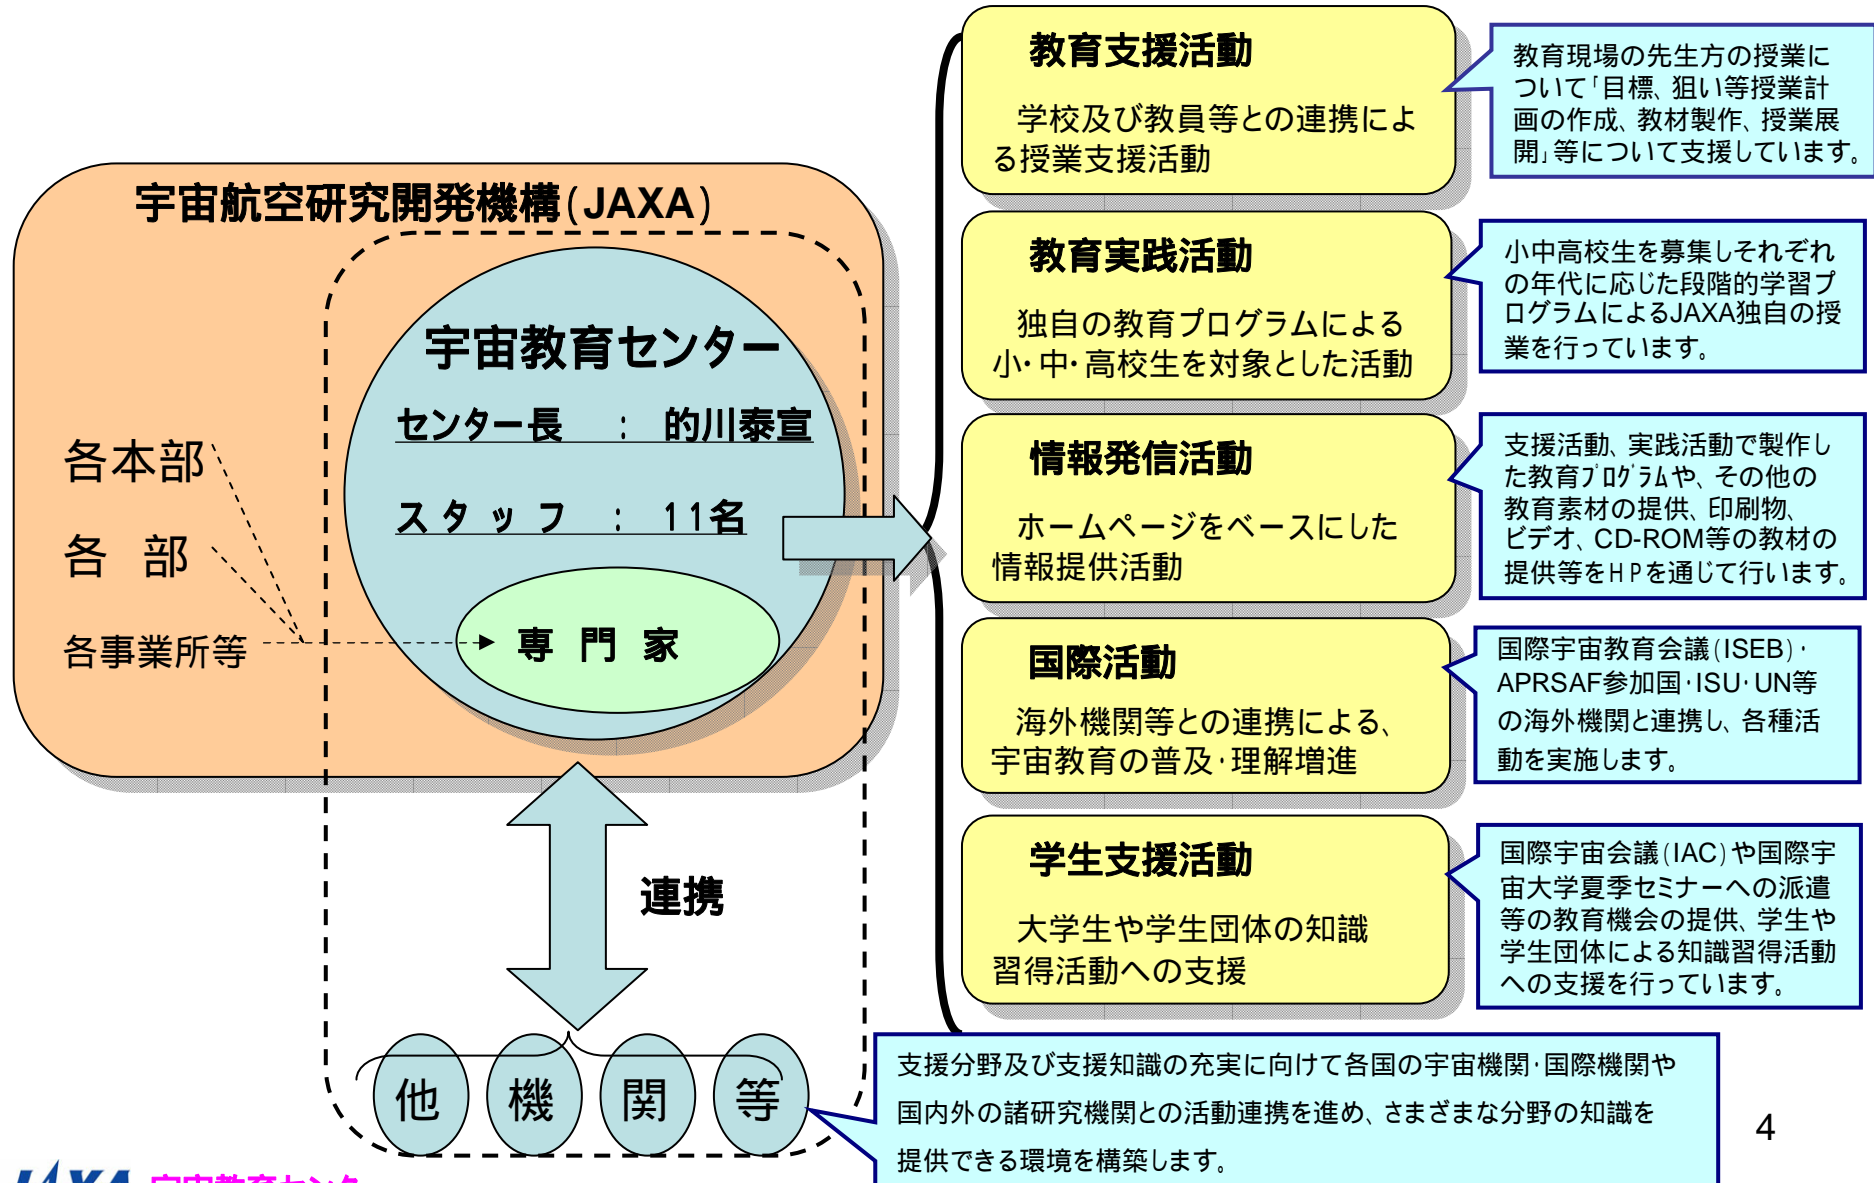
宇宙航空研究開発機構(JAXA)

宇宙教育センター

センター長 : 的川泰宣

スタッフ : 11名

各本部

各 部

各事業所等

専 門 家

連携

他 機 関 等

教育支援活動

学校及び教員等との連携による授業支援活動

教育現場の先生方の授業について「目標、狙い等授業計画の作成、教材製作、授業展開」等について支援しています。

教育実践活動

独自の教育プログラムによる小･中･高校生を対象とした活動

小中高校生を募集しそれぞれの年代に応じた段階的学習プログラムによるJAXA独自の授業を行っています。

情報発信活動

ホームページをベースにした情報提供活動

支援活動、実践活動で製作した教育ﾌﾟﾛｸﾞﾗﾑや、その他の教育素材の提供、印刷物、ビデオ、CD-ROM等の教材の提供等をHPを通じて行います。

国際活動

海外機関等との連携による、宇宙教育の普及･理解増進

国際宇宙教育会議(ISEB)･APRSAF参加国･ISU･UN等の海外機関と連携し、各種活動を実施します。

学生支援活動

大学生や学生団体の知識習得活動への支援

国際宇宙会議(IAC)や国際宇宙大学夏季セミナーへの派遣等の教育機会の提供、学生や学生団体による知識習得活動への支援を行っています。

支援分野及び支援知識の充実に向けて各国の宇宙機関･国際機関や国内外の諸研究機関との活動連携を進め、さまざまな分野の知識を提供できる環境を構築します。

4

JAXA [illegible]